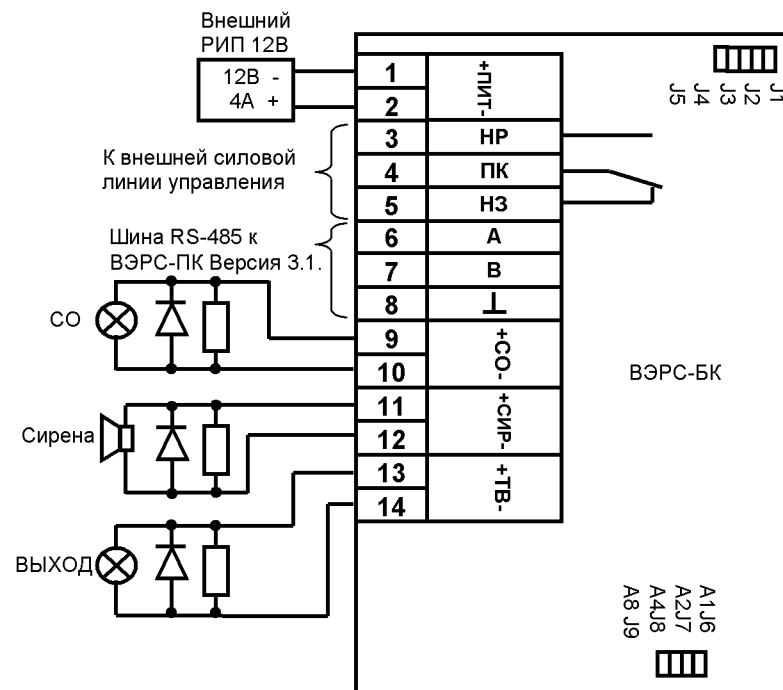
Внешний РИП 12В

12В -
4А +

К внешней силовой линии управления

Шина RS-485 к ВЭРС-ПК Версия 3.1.

СО

Сирена

ВЫХОД

1
2
3
4
5
6
7
8
9
10
11
12
13
14

+ПИТ-
НР
ПК
НЗ
А
В
$\perp$
+СО-
+СИР-
+ТВ-

J1
J2
J3
J4
J5

ВЭРС-БК

A1J6
A2J7
A4J8
A8 J9